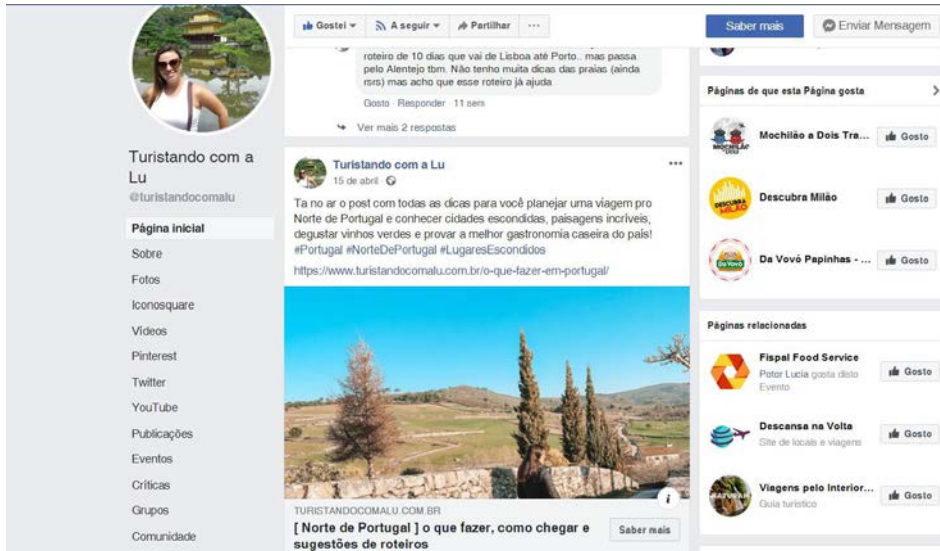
Gostei ▾ A seguir ▾ Partilhar ···

Saber mais Enviar Mensagem

Turistando com a Lu
@turistandocomalu

Página inicial
Sobre
Fotos
Iconosquare
Vídeos
Pinterest
Twitter
YouTube
Publicações
Eventos
Críticas
Grupos
Comunidade

roteiro de 10 dias que vai de Lisboa até Porto.. mas passa pelo Alentejo tbm. Não tenho muita dicas das praias (ainda rsrs) mas acho que esse roteiro já ajuda

Gosto · Responder · 11 sem

Ver mais 2 respostas

Turistando com a Lu
15 de abril ·

Ta no ar o post com todas as dicas para você planejar uma viagem pro Norte de Portugal e conhecer cidades escondidas, paisagens incríveis, degustar vinhos verdes e provar a melhor gastronomia caseira do país! #Portugal #NorteDePortugal #LugaresEscondidos
https://www.turistandocomalu.com.br/o-que-fazer-em-portugal/

TURISTANDOCOMALU.COM.BR
[ Norte de Portugal ] o que fazer, como chegar e sugestões de roteiros
Saber mais

Páginas de que esta Página gosta

Mochilão a Dois Tra... Gosto
Descubra Milão Gosto
Da Vovó Papinhas - ... Gosto

Páginas relacionadas

Fispal Food Service
Potor Lucia gosta disto
Evento
Gosto

Descansa na Volta
Site de locais e viagens
Gosto

Viagens pelo Interior...
Guia turístico
Gosto